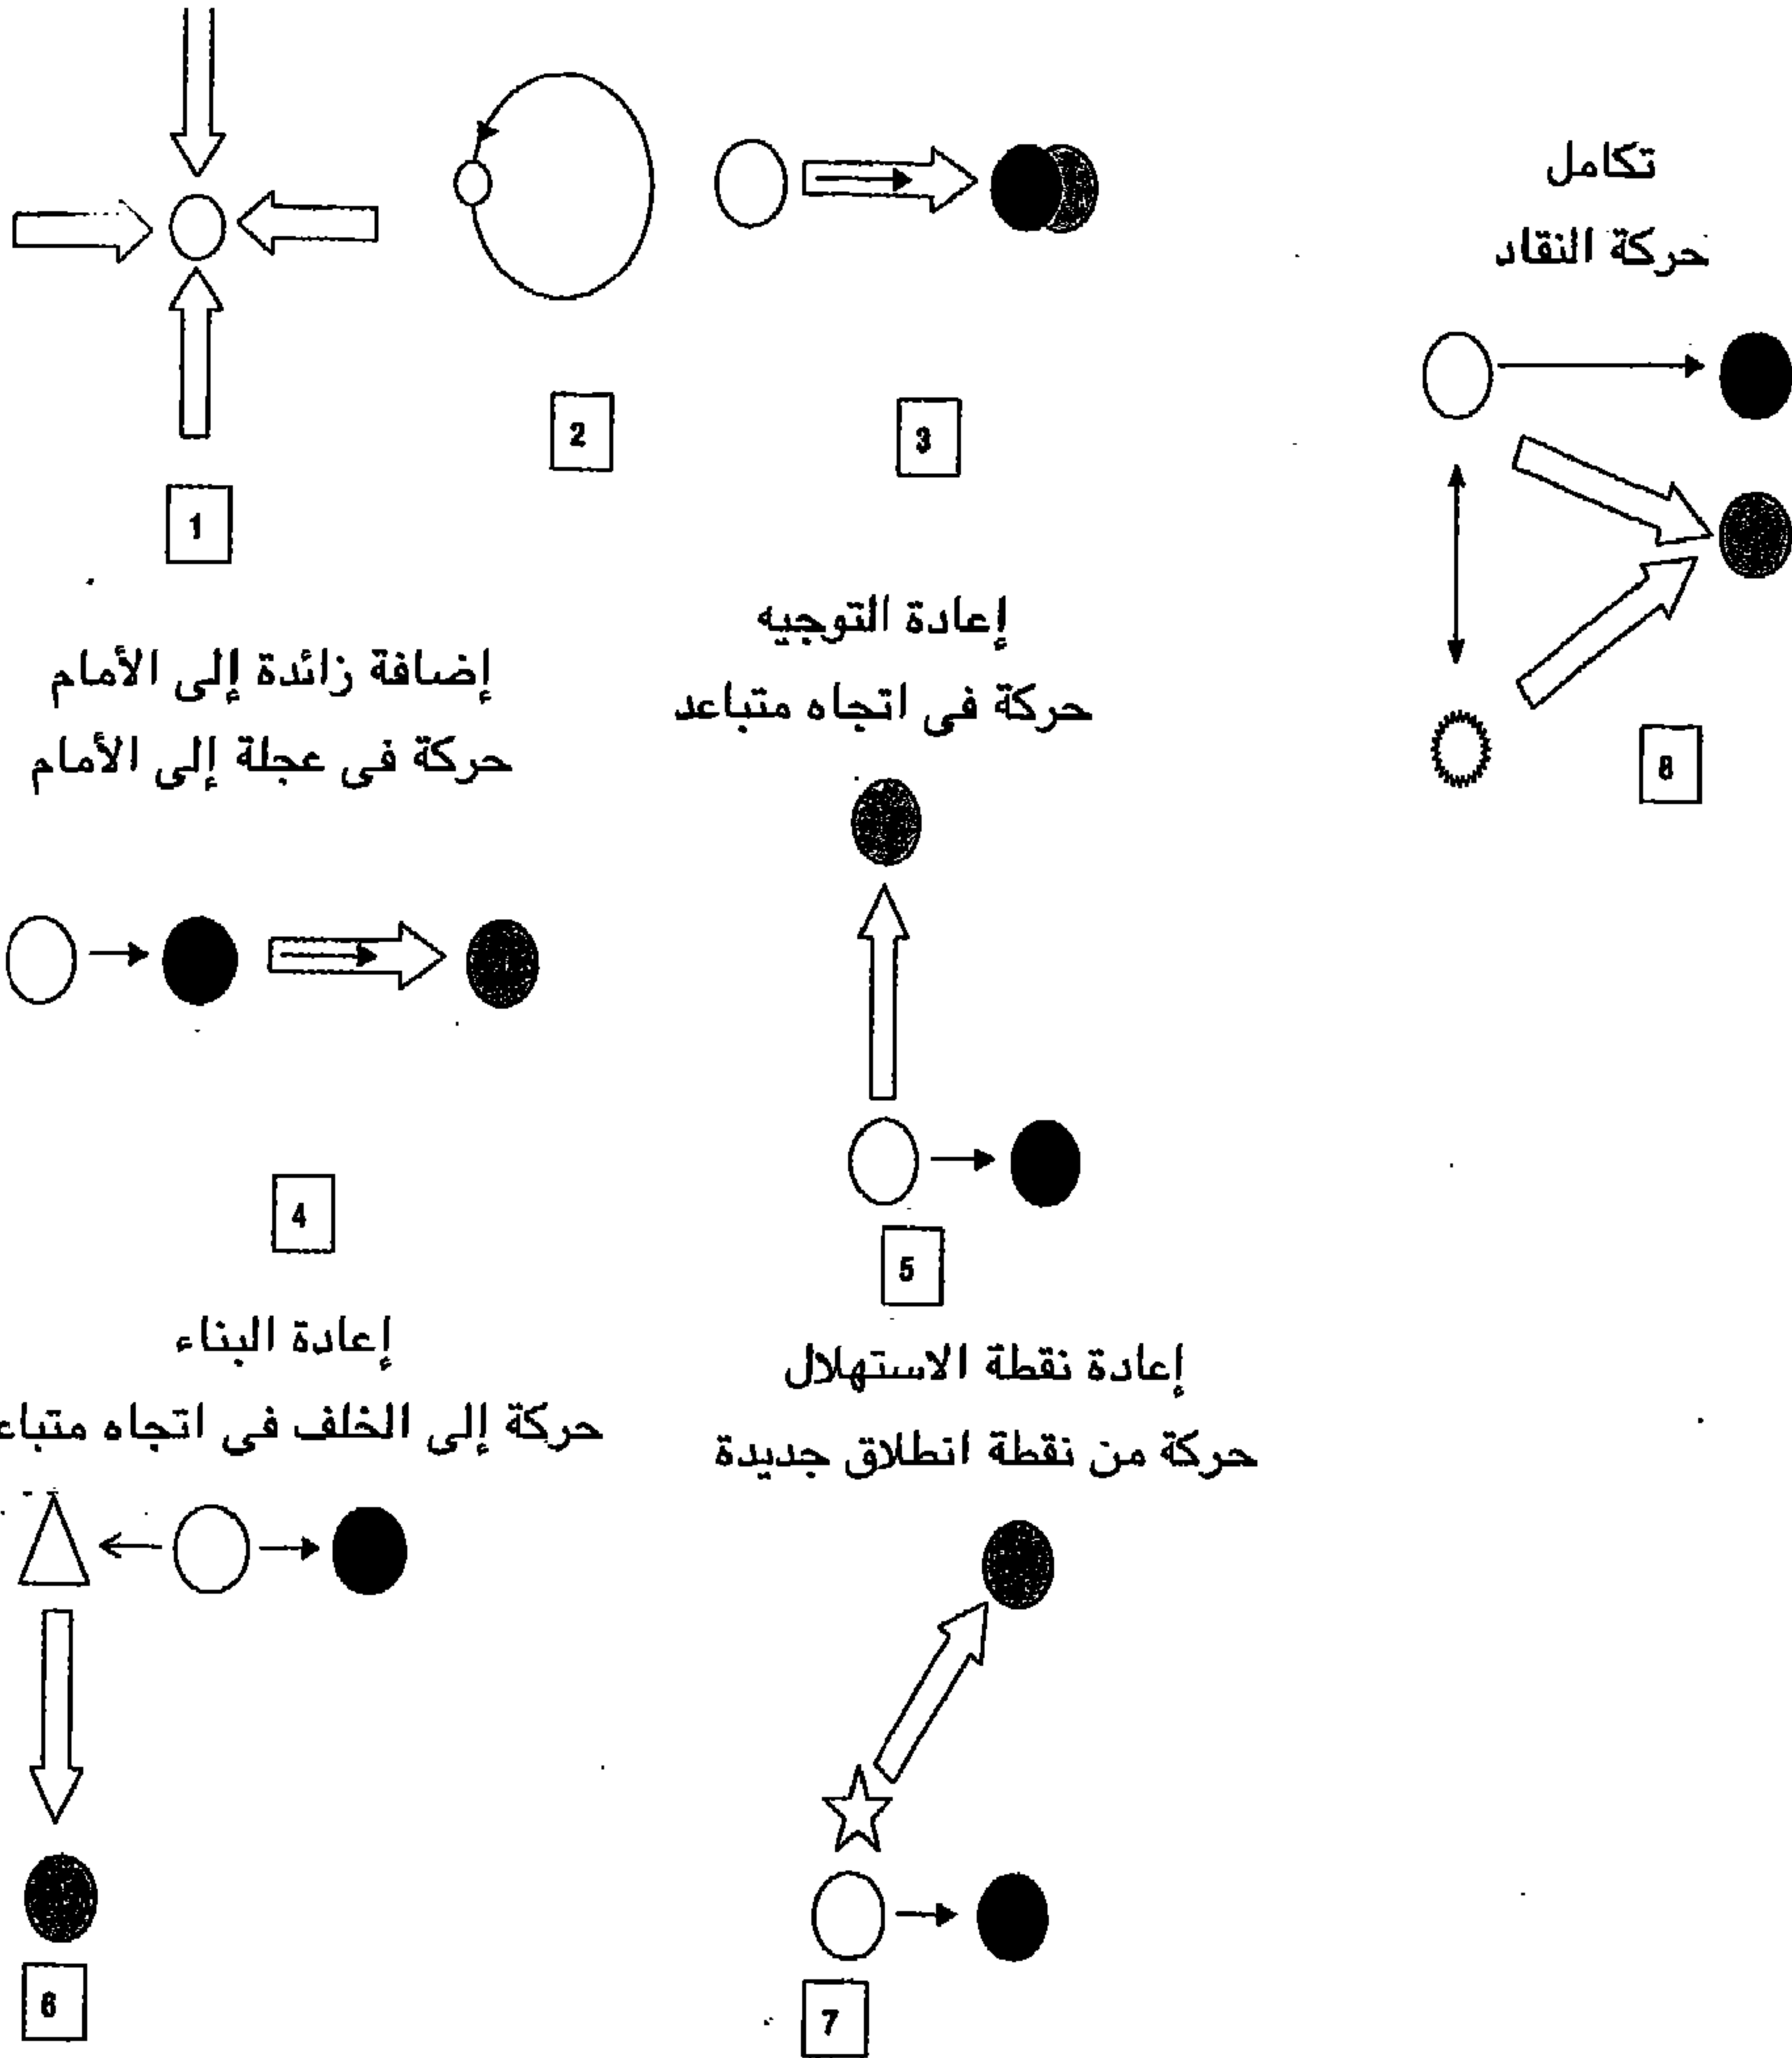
تكامل
حركة النقاد

2

3

1

8

إعادة التوجيه
حركة فى اتجاه متباعد

إضافة زائدة إلى الأمام
حركة فى عجلة إلى الأمام

4

5

إعادة البناء
حركة إلى الخلف فى اتجاه متباع

إعادة نقطة الاستهلال
حركة من نقطة انطلاق جديدة

6

7